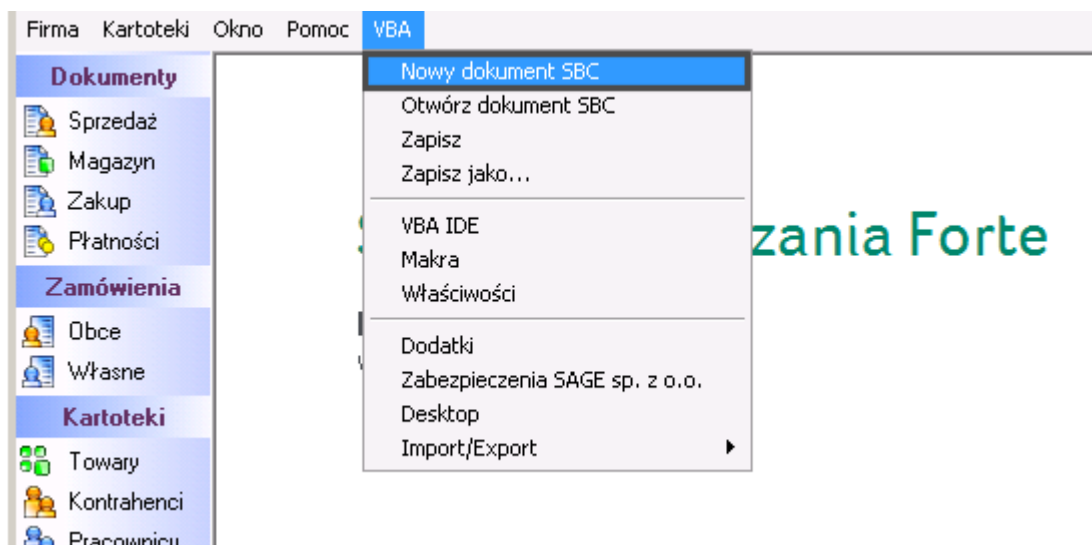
Firma Kartoteki Okno Pomoc VBA

Dokumenty
Sprzedaż
Magazyn
Zakup
Płatności
Zamówienia
Obce
Własne
Kartoteki
Towary
Kontrahenci
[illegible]

Nowy dokument SBC
Otwórz dokument SBC
Zapisz
Zapisz jako...
VBA IDE
Makra
Właściwości
Dodatki
Zabezpieczenia SAGE sp. z o.o.
Desktop
Import/Export

S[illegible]zania Forte